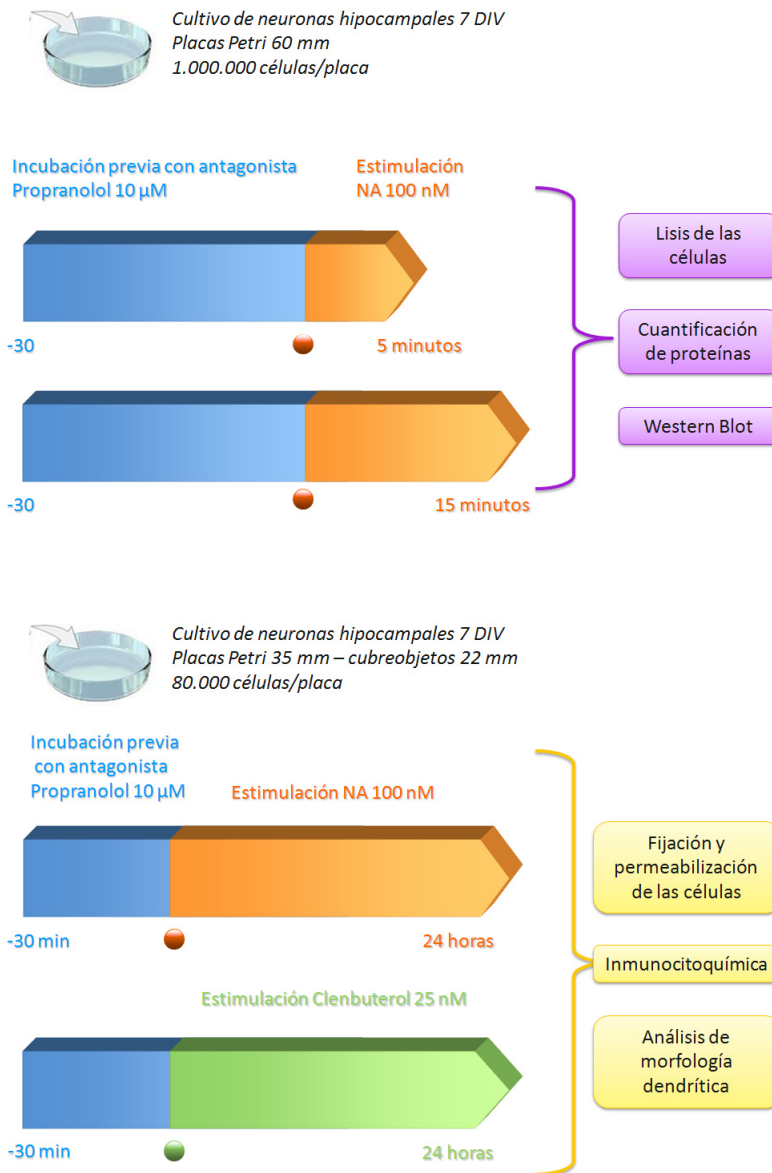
Cultivo de neuronas hipocampales 7 DIV
Placas Petri 60 mm
1.000.000 células/placa

Incubación previa con antagonista
Propranolol 10 μM

Estimulación
NA 100 nM

-30

5 minutos

-30

15 minutos

Lisis de las células

Cuantificación de proteínas

Western Blot

Cultivo de neuronas hipocampales 7 DIV
Placas Petri 35 mm – cubreobjetos 22 mm
80.000 células/placa

Incubación previa con antagonista
Propranolol 10 μM

Estimulación NA 100 nM

-30 min

24 horas

Estimulación Clenbuterol 25 nM

-30 min

24 horas

Fijación y permeabilización de las células

Inmunocitoquímica

Análisis de morfología dendrítica